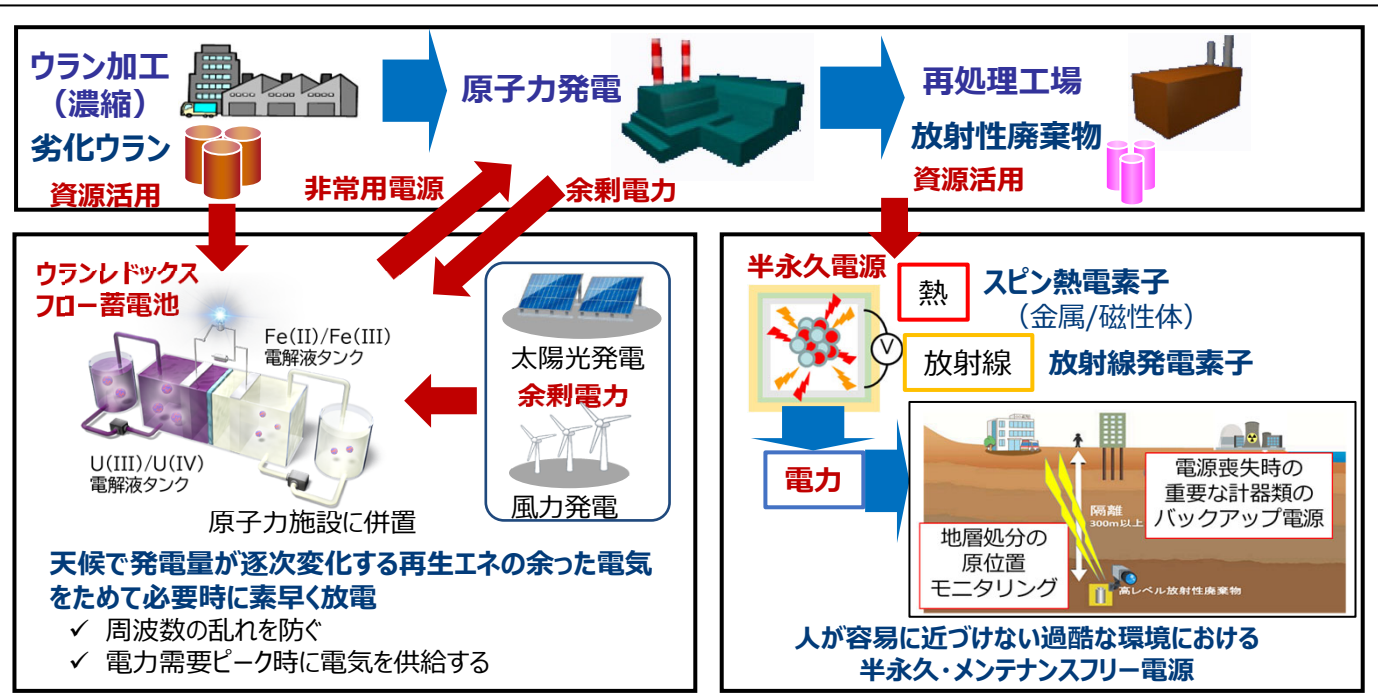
ウラン加工
（濃縮）
劣化ウラン
資源活用

原子力発電

再処理工場
放射性廃棄物
資源活用

非常用電源
余剰電力

ウランレドックス
フロー蓄電池

Fe(II)/Fe(III)
電解液タンク

U(III)/U(IV)
電解液タンク

原子力施設に併置

太陽光発電
余剰電力
風力発電

天候で発電量が逐次変化する再生エネの余った電気をためて必要時に素早く放電
✓ 周波数の乱れを防ぐ
✓ 電力需要ピーク時に電気を供給する

半永久電源
熱
スピン熱電素子
（金属/磁性体）
V
放射線
放射線発電素子

電力

隔離
300m以上

電源喪失時の
重要な計器類の
バックアップ電源

地層処分の
原位置
モニタリング

高レベル放射性廃棄物

人が容易に近づけない過酷な環境における
半永久・メンテナンスフリー電源